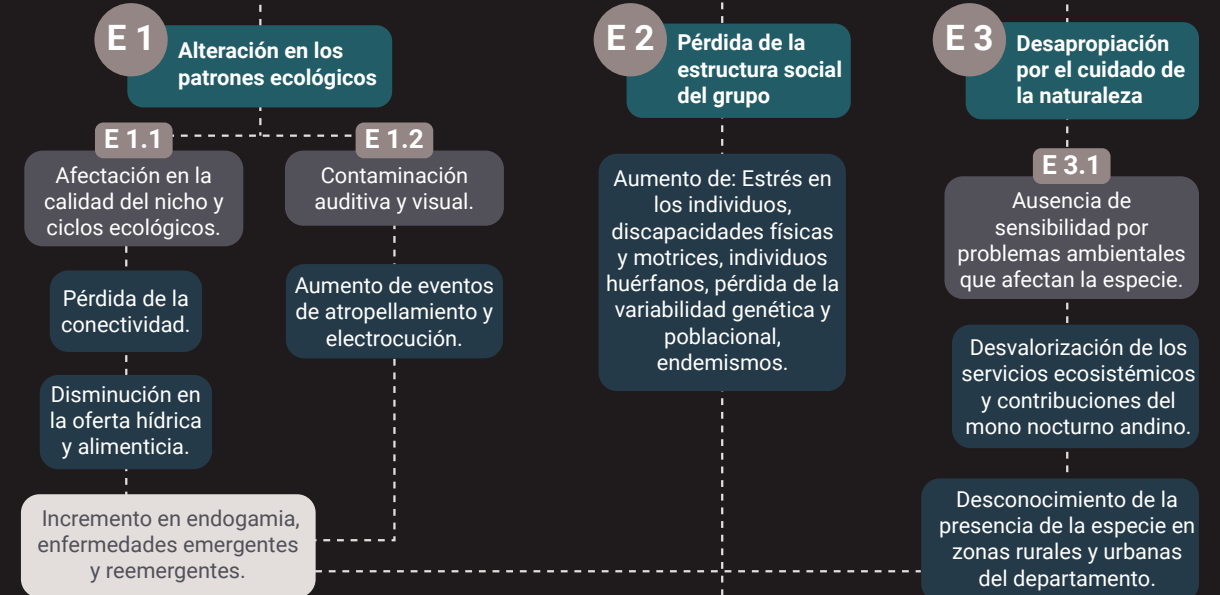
E 1
Alteración en los patrones ecológicos

E 1.1
Afectación en la calidad del nicho y ciclos ecológicos.

Pérdida de la conectividad.

Disminución en la oferta hídrica y alimenticia.

E 1.2
Contaminación auditiva y visual.

Aumento de eventos de atropellamiento y electrocución.

Incremento en endogamia, enfermedades emergentes y reemergentes.

E 2
Pérdida de la estructura social del grupo

Aumento de: Estrés en los individuos, discapacidades físicas y motrices, individuos huérfanos, pérdida de la variabilidad genética y poblacional, endemismos.

E 3
Desapropiación por el cuidado de la naturaleza

E 3.1
Ausencia de sensibilidad por problemas ambientales que afectan la especie.

Desvalorización de los servicios ecosistémicos y contribuciones del mono nocturno andino.

Desconocimiento de la presencia de la especie en zonas rurales y urbanas del departamento.